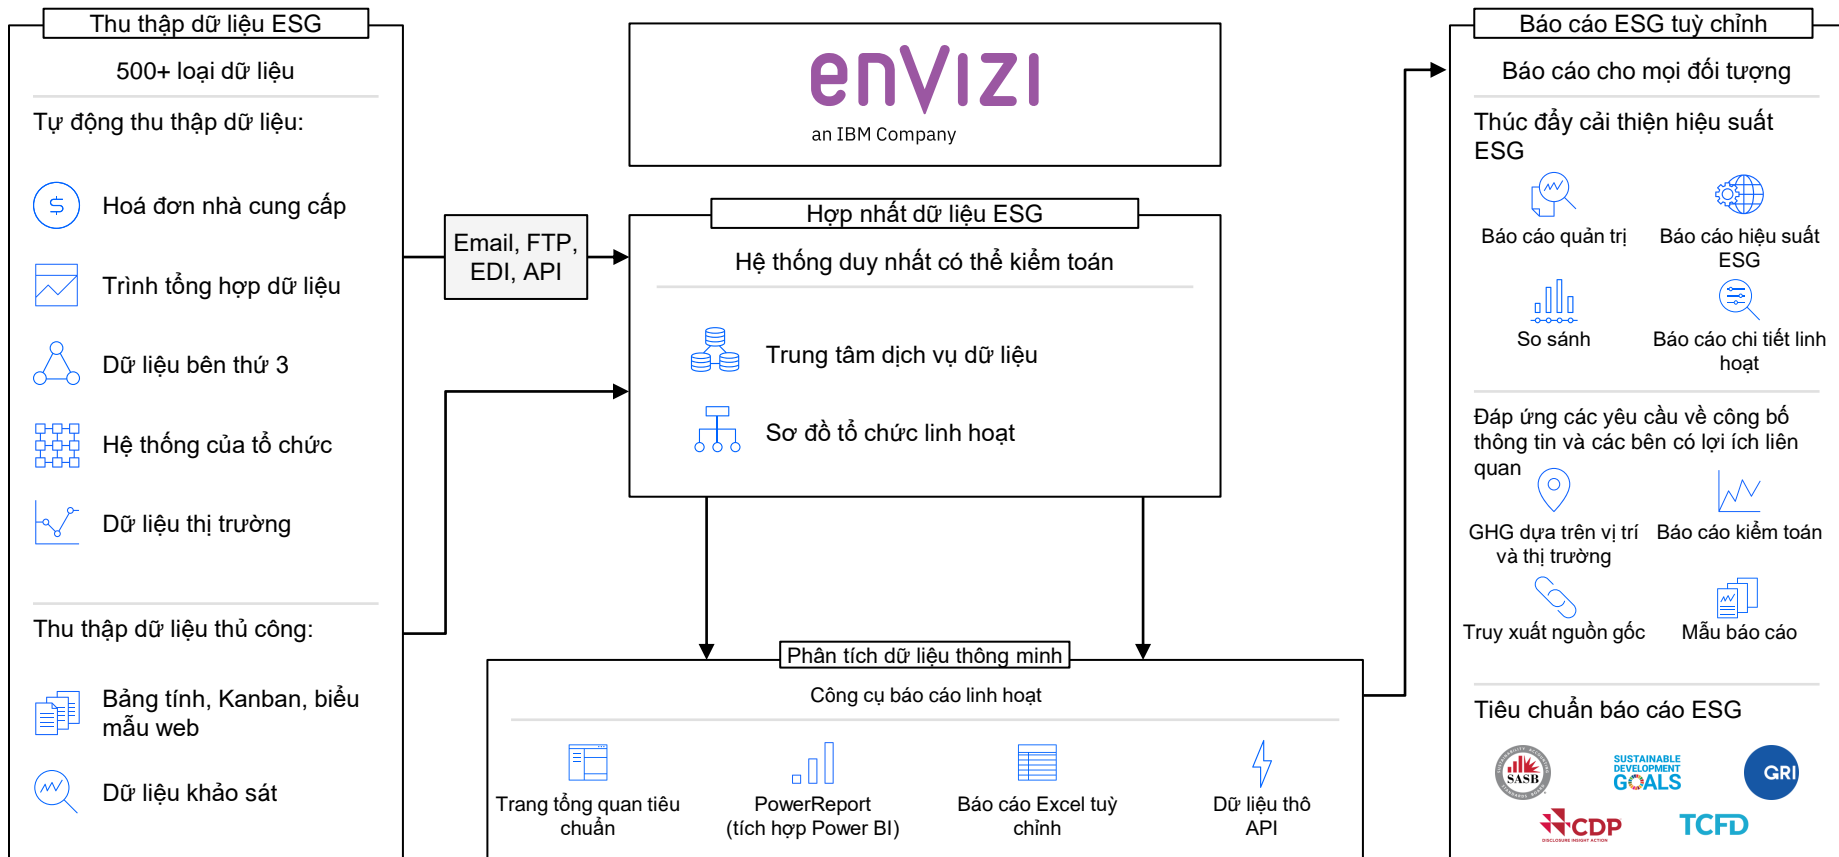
Thu thập dữ liệu ESG

500+ loại dữ liệu

Tự động thu thập dữ liệu:

Hoá đơn nhà cung cấp

Trình tổng hợp dữ liệu

Dữ liệu bên thứ 3

Hệ thống của tổ chức

Dữ liệu thị trường

Thu thập dữ liệu thủ công:

Bảng tính, Kanban, biểu mẫu web

Dữ liệu khảo sát

Email, FTP, EDI, API

envizi
an IBM Company

Hợp nhất dữ liệu ESG

Hệ thống duy nhất có thể kiểm toán

Trung tâm dịch vụ dữ liệu

Sơ đồ tổ chức linh hoạt

Phân tích dữ liệu thông minh

Công cụ báo cáo linh hoạt

Trang tổng quan tiêu chuẩn

PowerReport (tích hợp Power BI)

Báo cáo Excel tuỳ chỉnh

Dữ liệu thô API

Báo cáo ESG tuỳ chỉnh

Báo cáo cho mọi đối tượng

Thúc đẩy cải thiện hiệu suất ESG

Báo cáo quản trị

Báo cáo hiệu suất ESG

So sánh

Báo cáo chi tiết linh hoạt

Đáp ứng các yêu cầu về công bố thông tin và các bên có lợi ích liên quan

GHG dựa trên vị trí và thị trường

Báo cáo kiểm toán

Truy xuất nguồn gốc

Mẫu báo cáo

Tiêu chuẩn báo cáo ESG

SASB

SUSTAINABLE DEVELOPMENT GOALS

GRI

CDP

TCFD